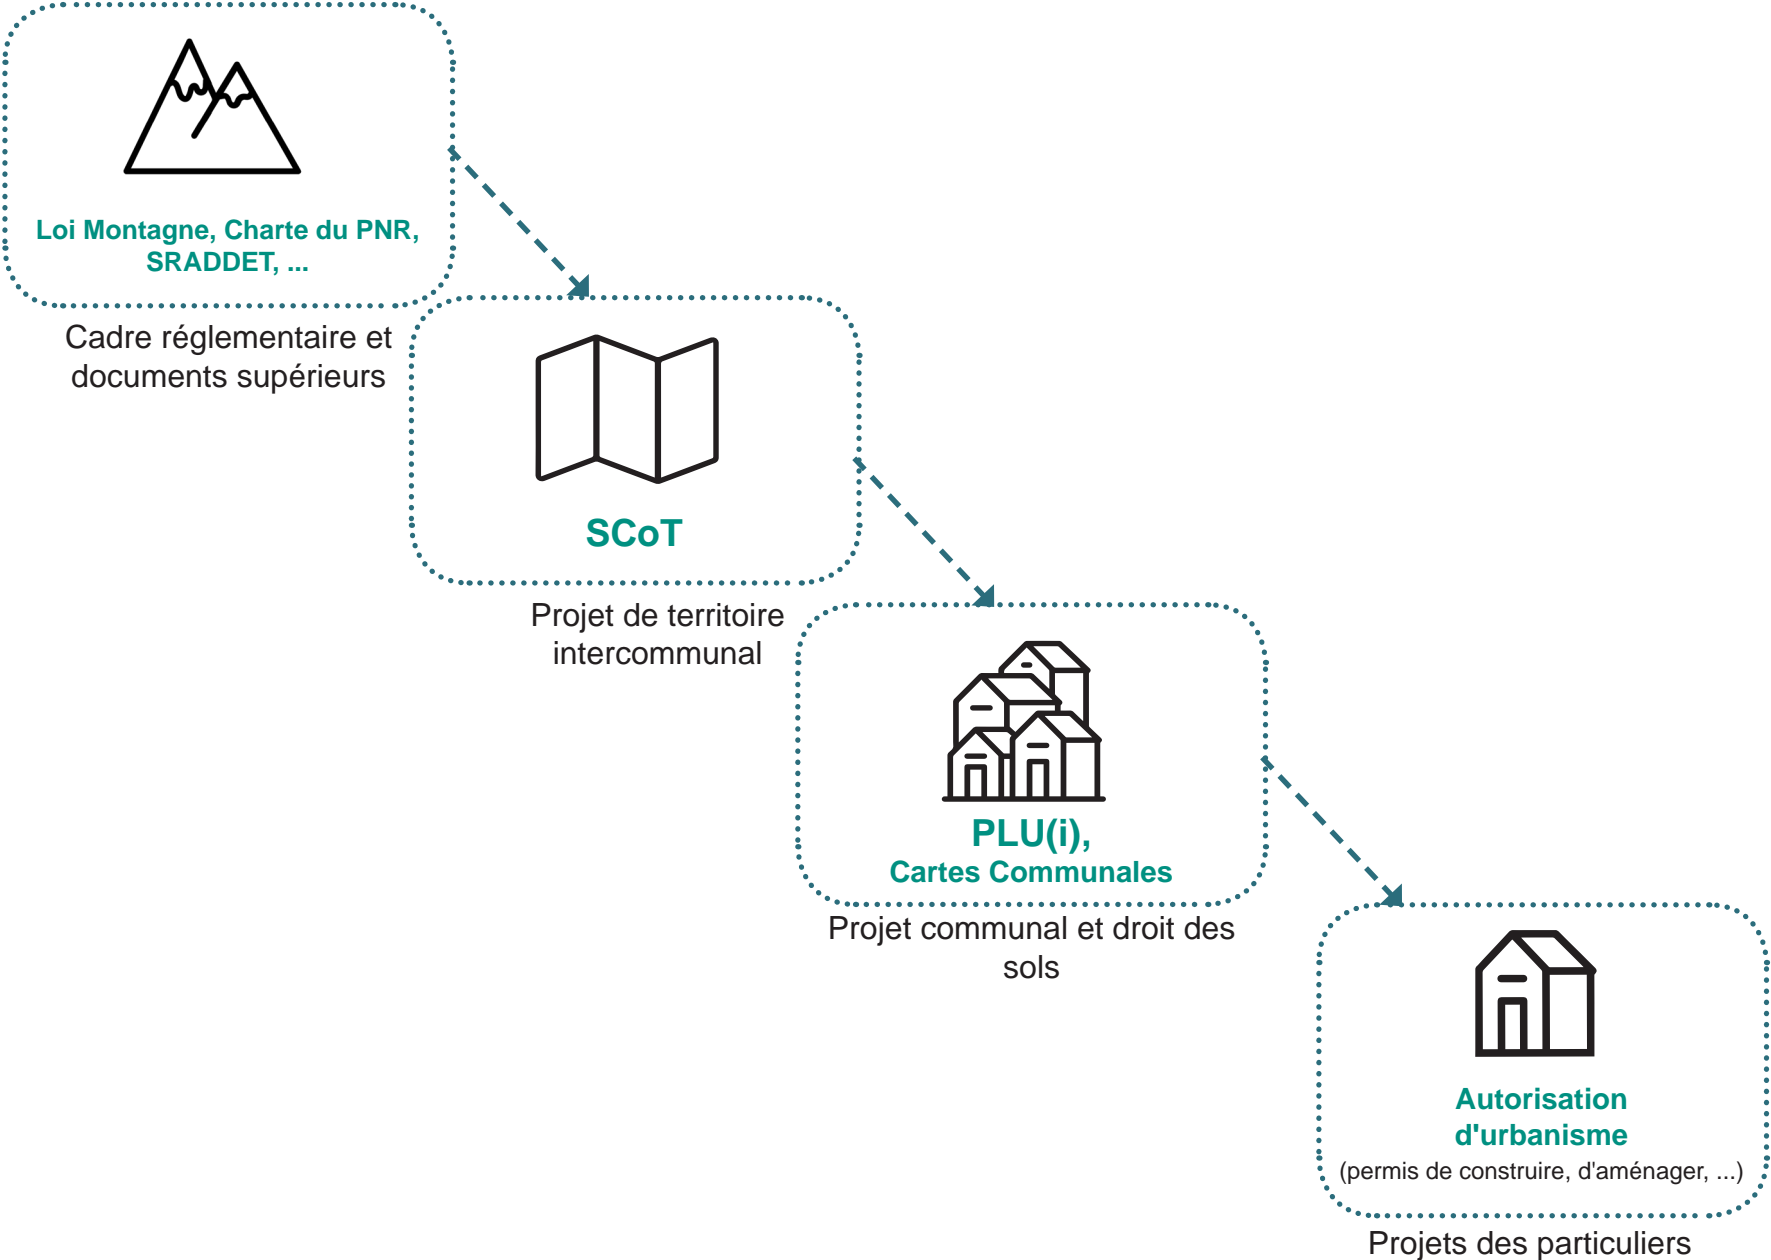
Loi Montagne, Charte du PNR, SRADDET, ...

Cadre réglementaire et documents supérieurs

SCoT

Projet de territoire intercommunal

PLU(i),
Cartes Communales

Projet communal et droit des sols

Autorisation d'urbanisme
(permis de construire, d'aménager, ...)

Projets des particuliers